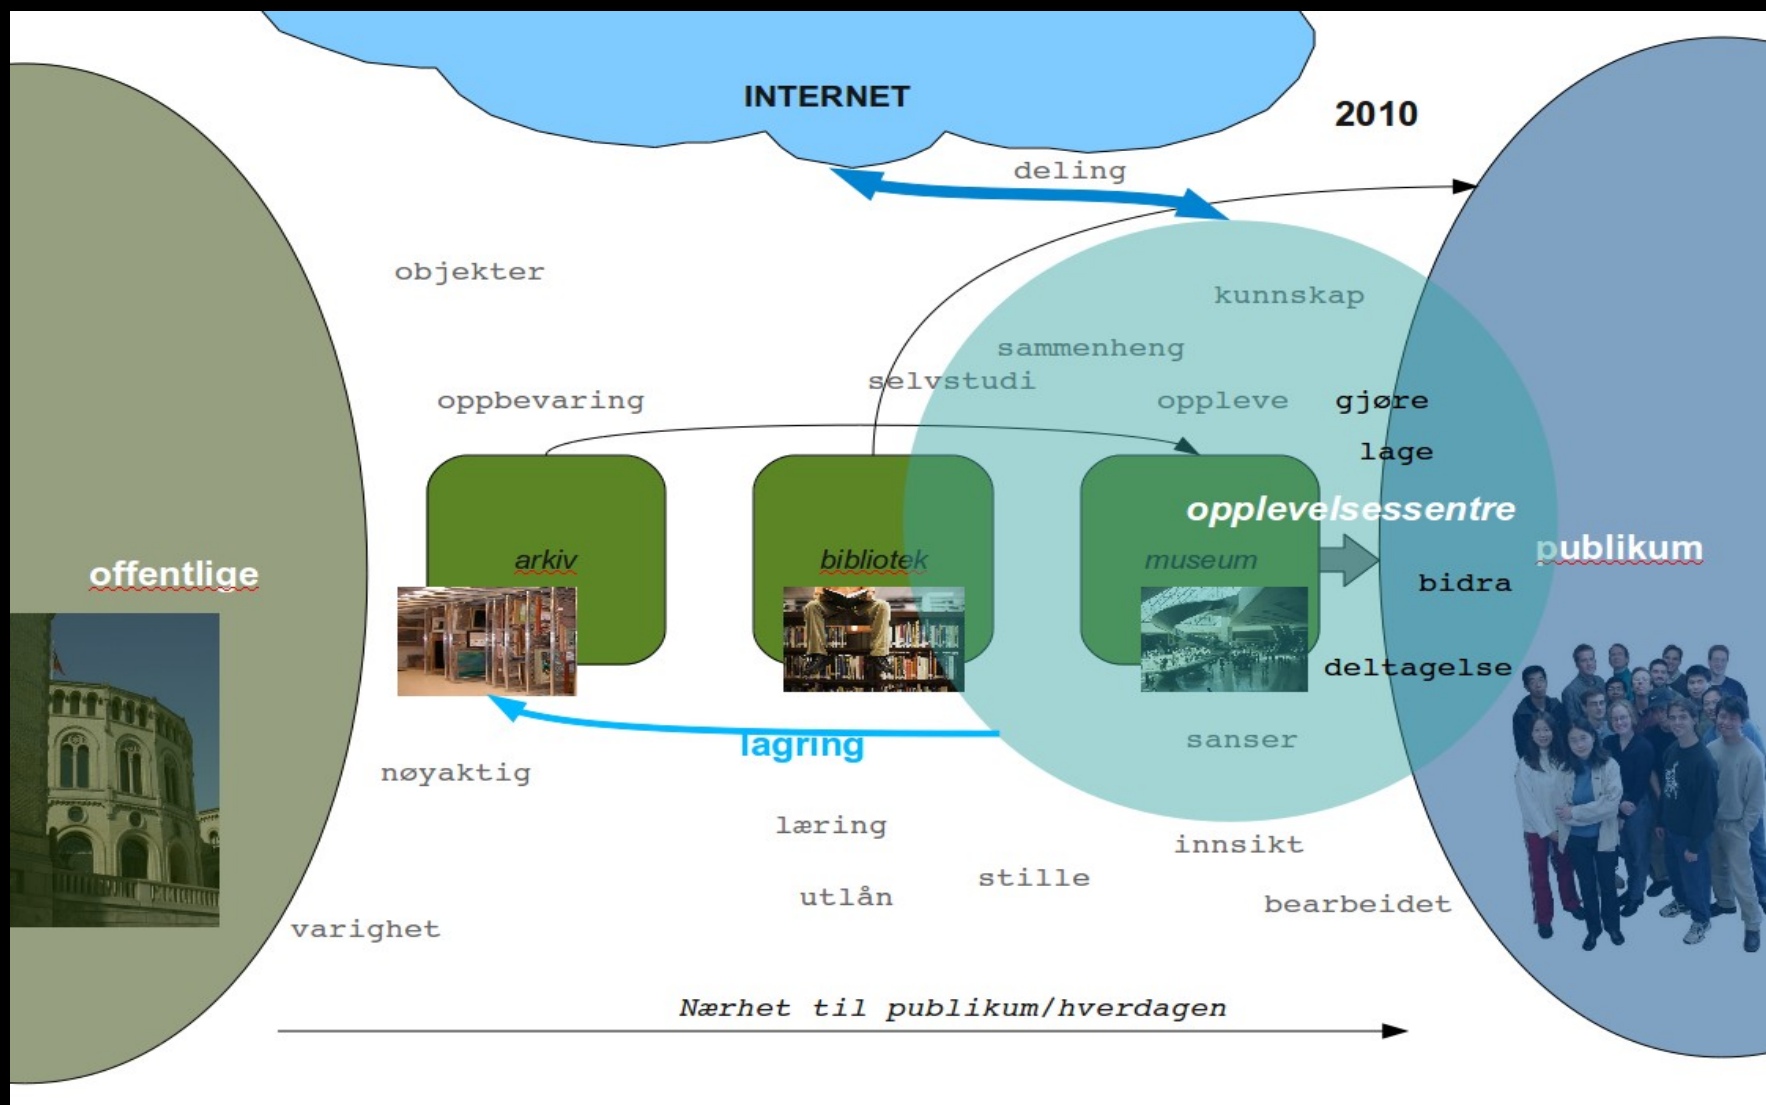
INTERNET

2010

deling

objekter

kunnskap

sammenheng

selvstudi

oppbevaring

oppleve

gjøre

lage

opplevelsessentre

arkiv

bibliotek

museum

offentlige

publikum

bidra

deltagelse

lagring

nøyaktig

sanser

læring

innsikt

stille

utlån

bearbeidet

varighet

Nærhet til publikum/hverdagen